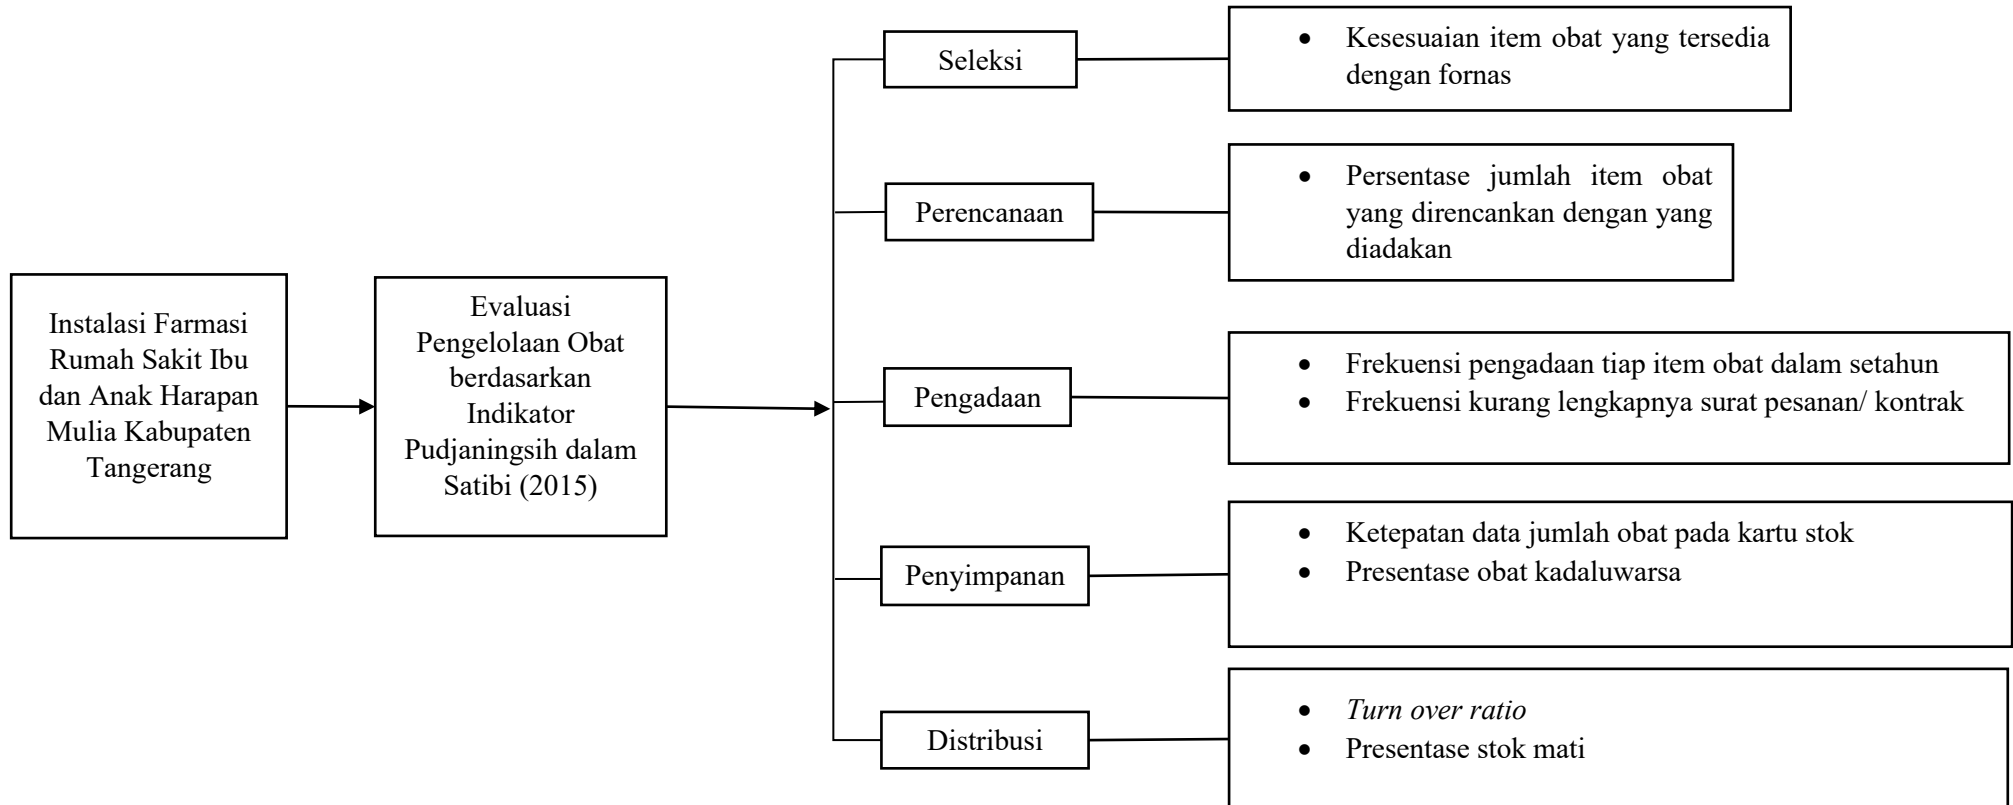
Instalasi Farmasi Rumah Sakit Ibu dan Anak Harapan Mulia Kabupaten Tangerang

Evaluasi Pengelolaan Obat berdasarkan Indikator Pudjaningsih dalam Satibi (2015)

Seleksi

- Kesesuaian item obat yang tersedia dengan fornas

Perencanaan

- Persentase jumlah item obat yang direncankan dengan yang diadakan

Pengadaan

- Frekuensi pengadaan tiap item obat dalam setahun
- Frekuensi kurang lengkapnya surat pesanan/ kontrak

Penyimpanan

- Ketepatan data jumlah obat pada kartu stok
- Presentase obat kadaluwarsa

Distribusi

- *Turn over ratio*
- Presentase stok mati